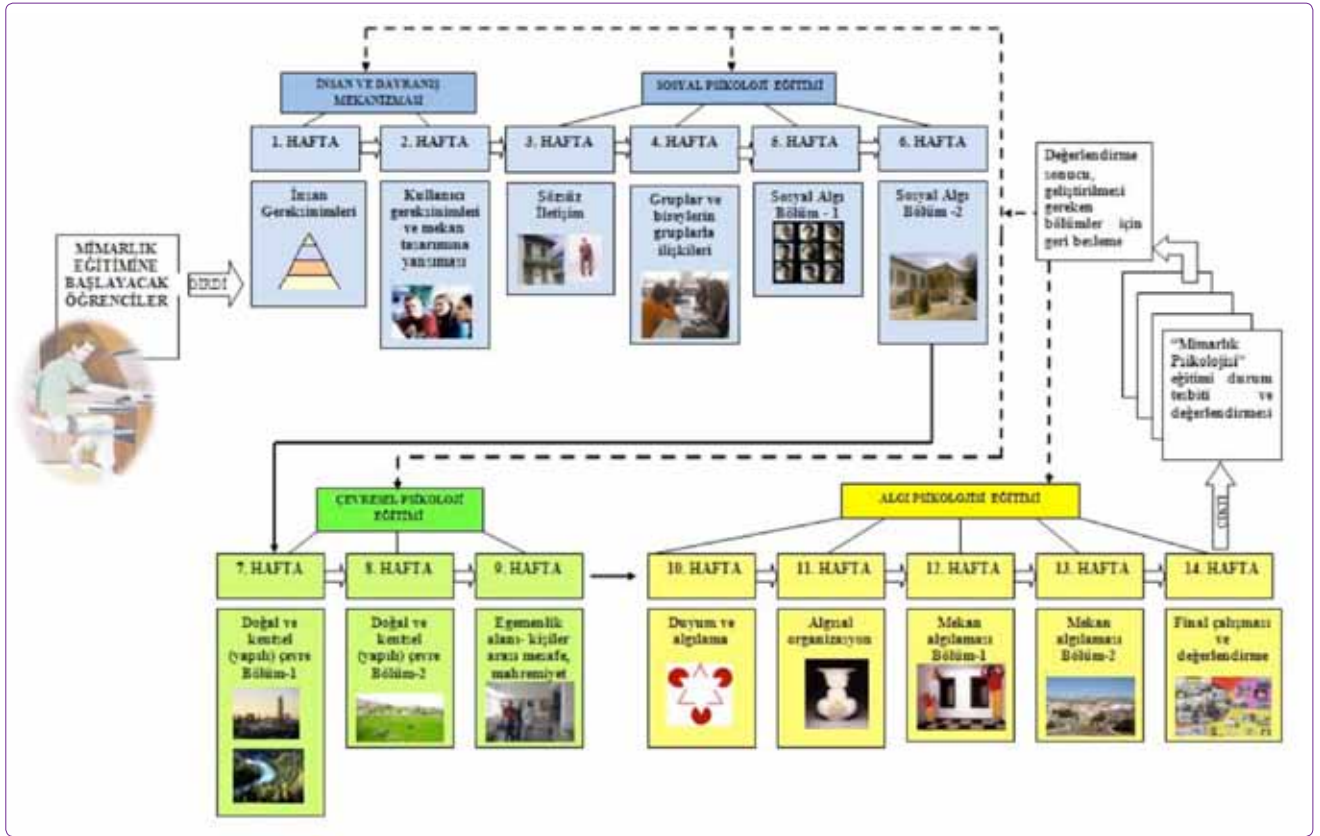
İNSAN VE DAVRANIŞ MEKANİZMASI

SOSYAL PSİKOLOJİ EĞİTİMİ

1. HAFTA

2. HAFTA

3. HAFTA

4. HAFTA

5. HAFTA

6. HAFTA

İnsan Gereksinimleri

Kullanıcı gereksinimleri ve mekan tasarımına yansıması

Sözsüz İletişim

Gruplar ve bireylerin gruplarla ilişkileri

Sosyal Algı Bölüm - 1

Sosyal Algı Bölüm -2

Değerlendirme sonucu, geliştirilmesi gereken bölümler için geri besleme

MİMARLIK EĞİTİMİNE BAŞLAYACAK ÖĞRENCİLER

GİRDİ

"Mimarlık Psikolojisi" eğitimi durum tesbiti ve değerlendirmesi

ÇEVRESEL PSİKOLOJİ EĞİTİMİ

ALGI PSİKOLOJİSİ EĞİTİMİ

ÇIKTI

7. HAFTA

8. HAFTA

9. HAFTA

10. HAFTA

11. HAFTA

12. HAFTA

13. HAFTA

14. HAFTA

Doğal ve kentsel (yapılı) çevre Bölüm-1

Doğal ve kentsel (yapılı) çevre Bölüm-2

Egemenlik alanı- kişiler arası mesafe, mahremiyet

Duyum ve algılama

Algısal organizasyon

Mekan algılaması Bölüm-1

Mekan algılaması Bölüm-2

Final çalışması ve değerlendirme